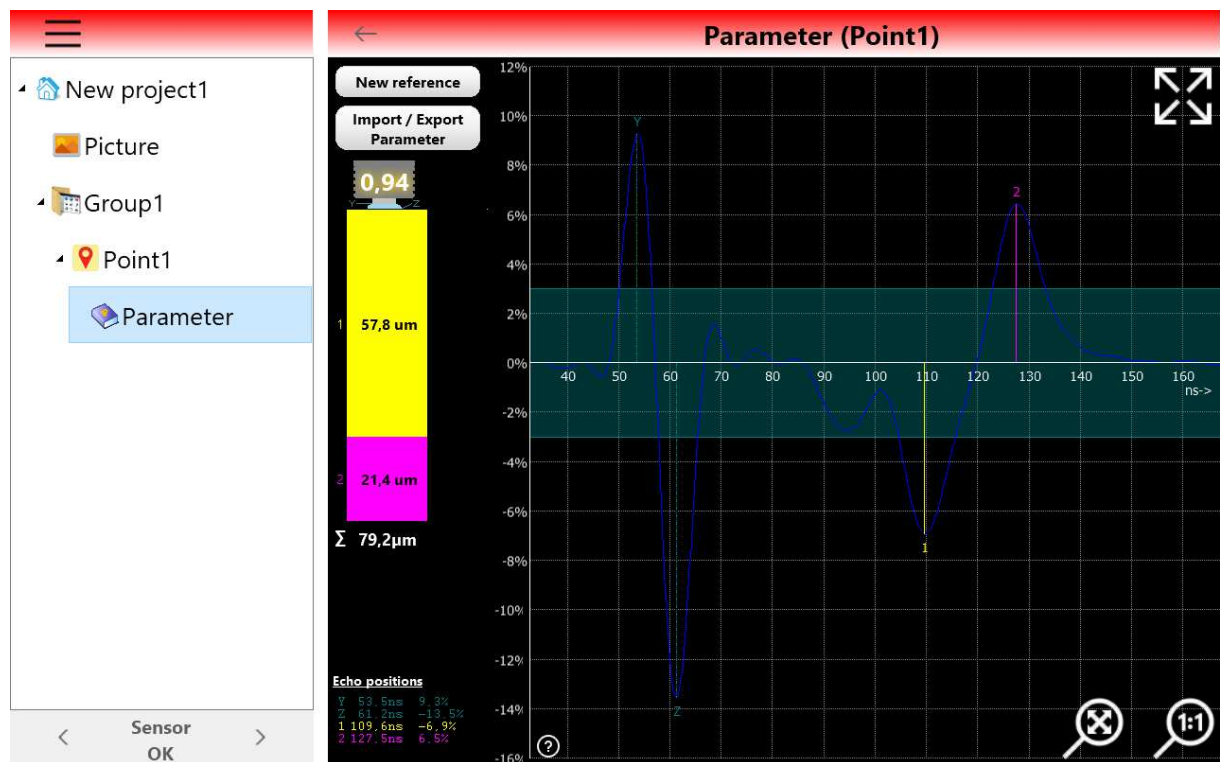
New project1

Picture

Group1

Point1

Parameter

<

Sensor
OK

>

←

Parameter (Point1)

New reference

Import / Export Parameter

0,94

Y Z

1 57,8 um

2 21,4 um

Σ 79,2µm

Echo positions

Y 53,5ns 9,3%
Z 61,2ns -13,5%
1 109,6ns -6,9%
2 127,5ns 6,5%

12%
10%
8%
6%
4%
2%
0%
-2%
-4%
-6%
-8%
-10%
-12%
-14%
-16%

40 50 60 70 80 90 100 110 120 130 140 150 160
ns->

Y
Z
1
2

?

1:1